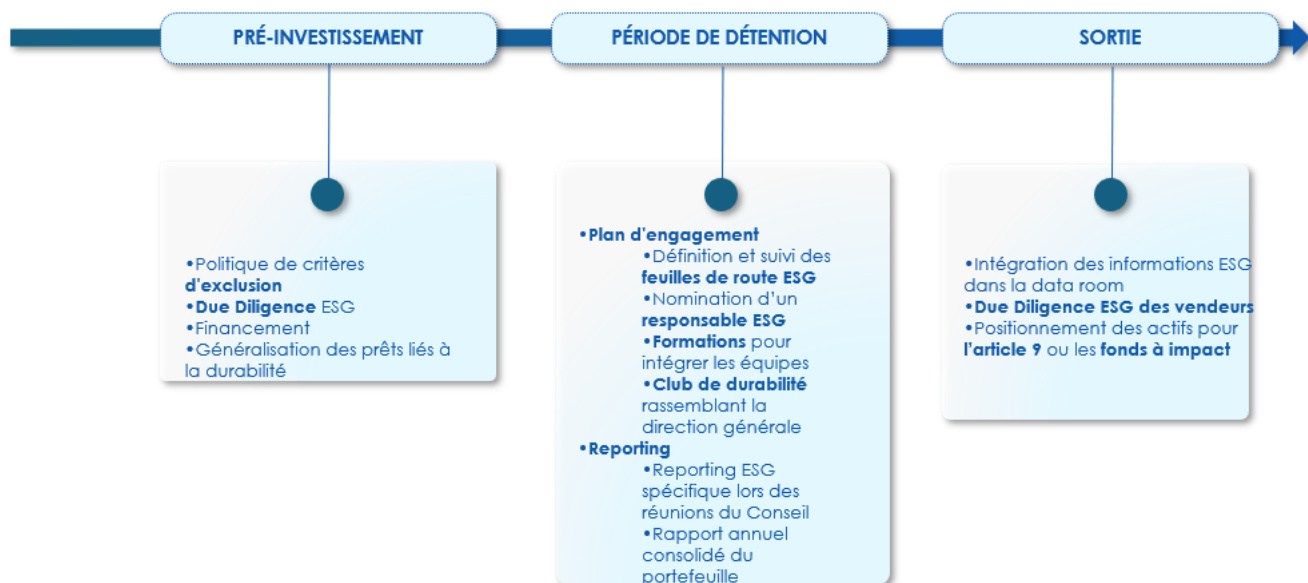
PRÉ-INVESTISSEMENT

PÉRIODE DE DÉTENTION

SORTIE

•Politique de critères d'exclusion
•Due Diligence ESG
•Financement
•Généralisation des prêts liés à la durabilité

•Plan d'engagement
•Définition et suivi des feuilles de route ESG
•Nomination d'un responsable ESG
•Formations pour intégrer les équipes
•Club de durabilité rassemblant la direction générale
•Reporting
•Reporting ESG spécifique lors des réunions du Conseil
•Rapport annuel consolidé du portefeuille

•Intégration des informations ESG dans la data room
•Due Diligence ESG des vendeurs
•Positionnement des actifs pour l'article 9 ou les fonds à impact